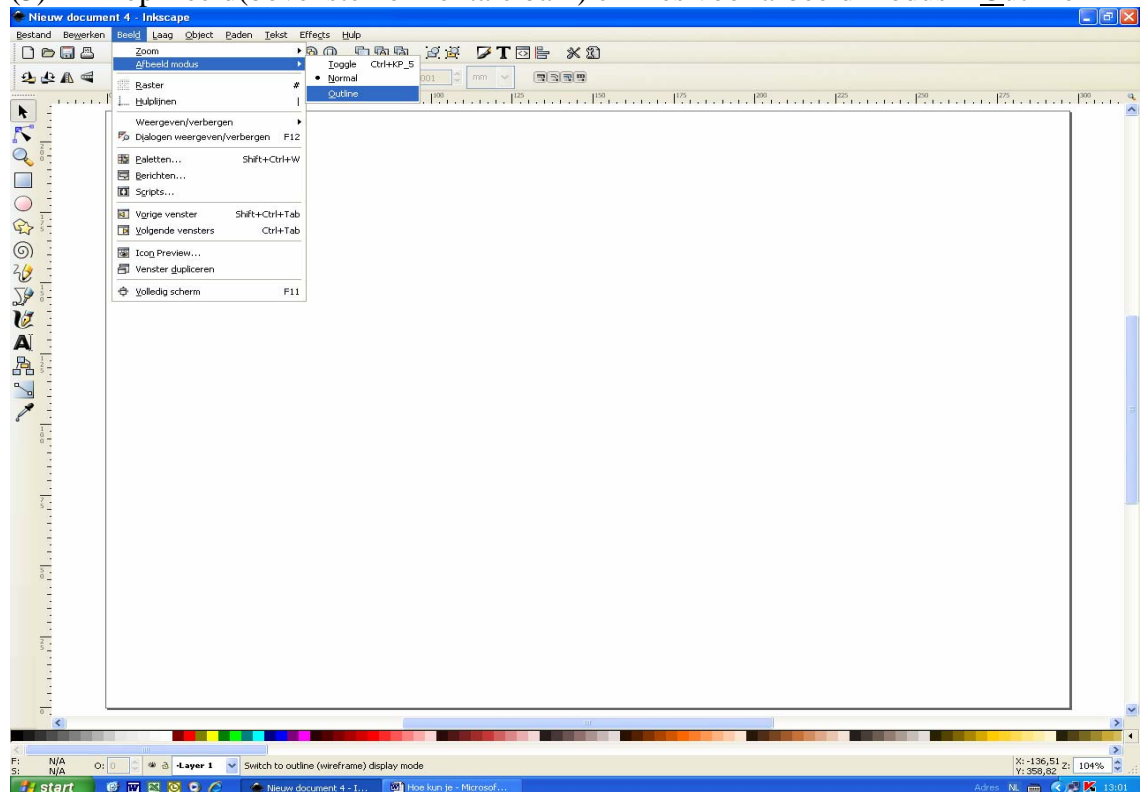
Nieuw document 4 - Inkscape

Bestand Bewerken Beeld Laag Object Paden Tekst Effects Hulp

Zoom
Afbeeld modus
Raster #
Hulplijnen |
Weergeven/verbergen
Dialogen weergeven/verbergen F12
Paletten... Shift+Ctrl+W
Berichten...
Scripts...
Vorige venster Shift+Ctrl+Tab
Volgende vensters Ctrl+Tab
Icon Preview...
Venster dupliceren
Volledig scherm F11

Toggle Ctrl+KP_5
Normal
Outline

001 mm

100 125 150 175 200 225 250 275 300

F: N/A
S: N/A
O: 0
-Layer 1
Switch to outline (wireframe) display mode
X: -136,51 Y: 358,82 Z: 104%

start
Nieuw document 4 - I...
Hoe kun je - Microsof...
Adres NL 13:01